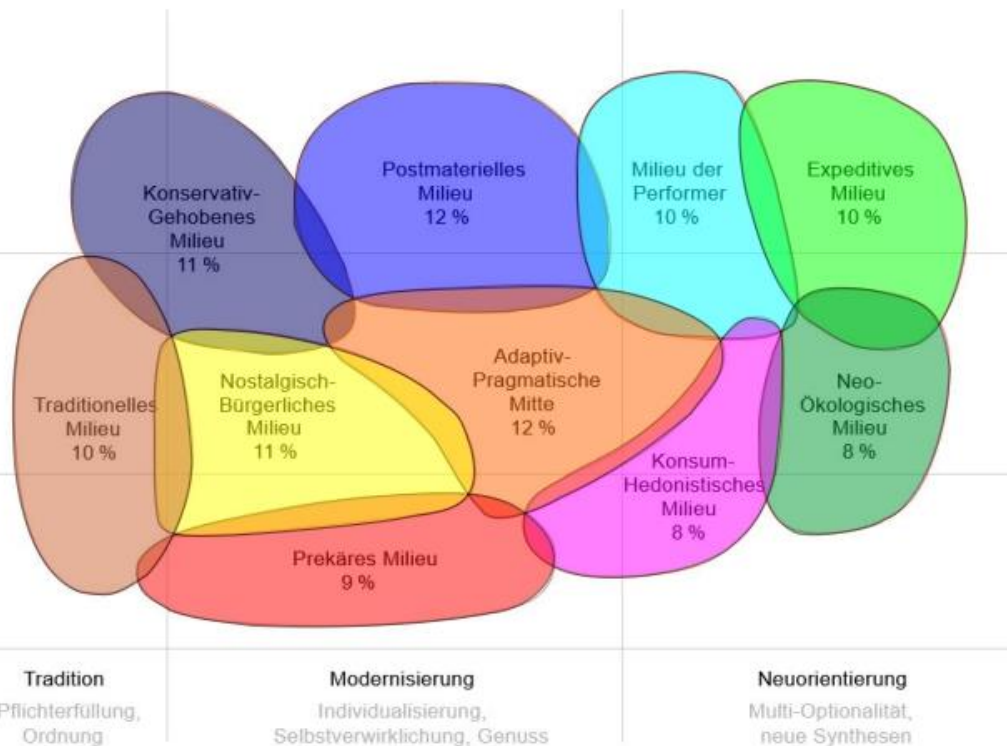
Konservativ-Gehobenes Milieu
11 %

Postmaterielles Milieu
12 %

Milieu der Performer
10 %

Expeditives Milieu
10 %

Traditionelles Milieu
10 %

Nostalgisch-Bürgerliches Milieu
11 %

Adaptiv-Pragmatische Mitte
12 %

Neo-Ökologisches Milieu
8 %

Konsum-Hedonistisches Milieu
8 %

Prekäres Milieu
9 %

Tradition
Pflichterfüllung, Ordnung

Modernisierung
Individualisierung, Selbstverwirklichung, Genuss

Neuorientierung
Multi-Optionalität, neue Synthesen